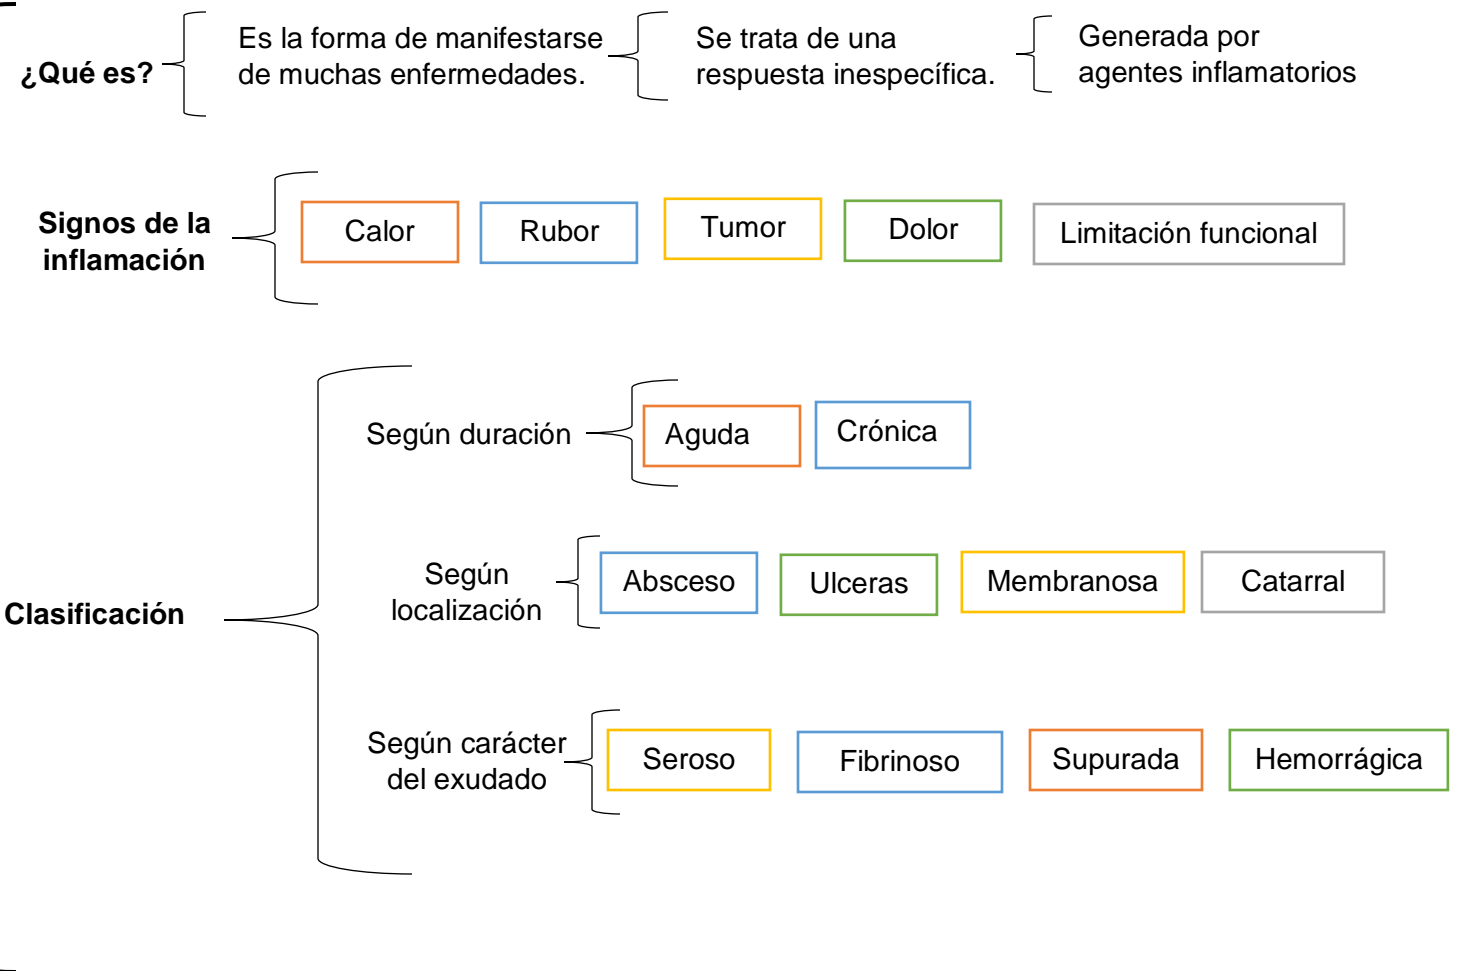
¿Qué es?

Es la forma de manifestarse de muchas enfermedades.

Se trata de una respuesta inespecífica.

Generada por agentes inflamatorios

Signos de la inflamación

Calor

Rubor

Tumor

Dolor

Limitación funcional

Clasificación

Según duración

Aguda

Crónica

Según localización

Absceso

Ulceras

Membranosa

Catarral

Según carácter del exudado

Seroso

Fibrinoso

Supurada

Hemorrágica